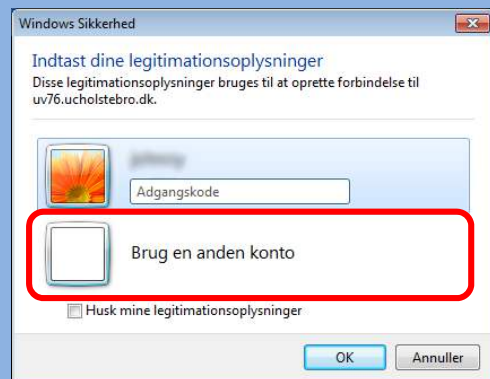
Windows Sikkerhed

Indtast dine legitimationsoplysninger

Disse legitimationsoplysninger bruges til at oprette forbindelse til uv76.ucholstebro.dk.

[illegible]

Adgangskode

Brug en anden konto

Husk mine legitimationsoplysninger

OK

Annuller